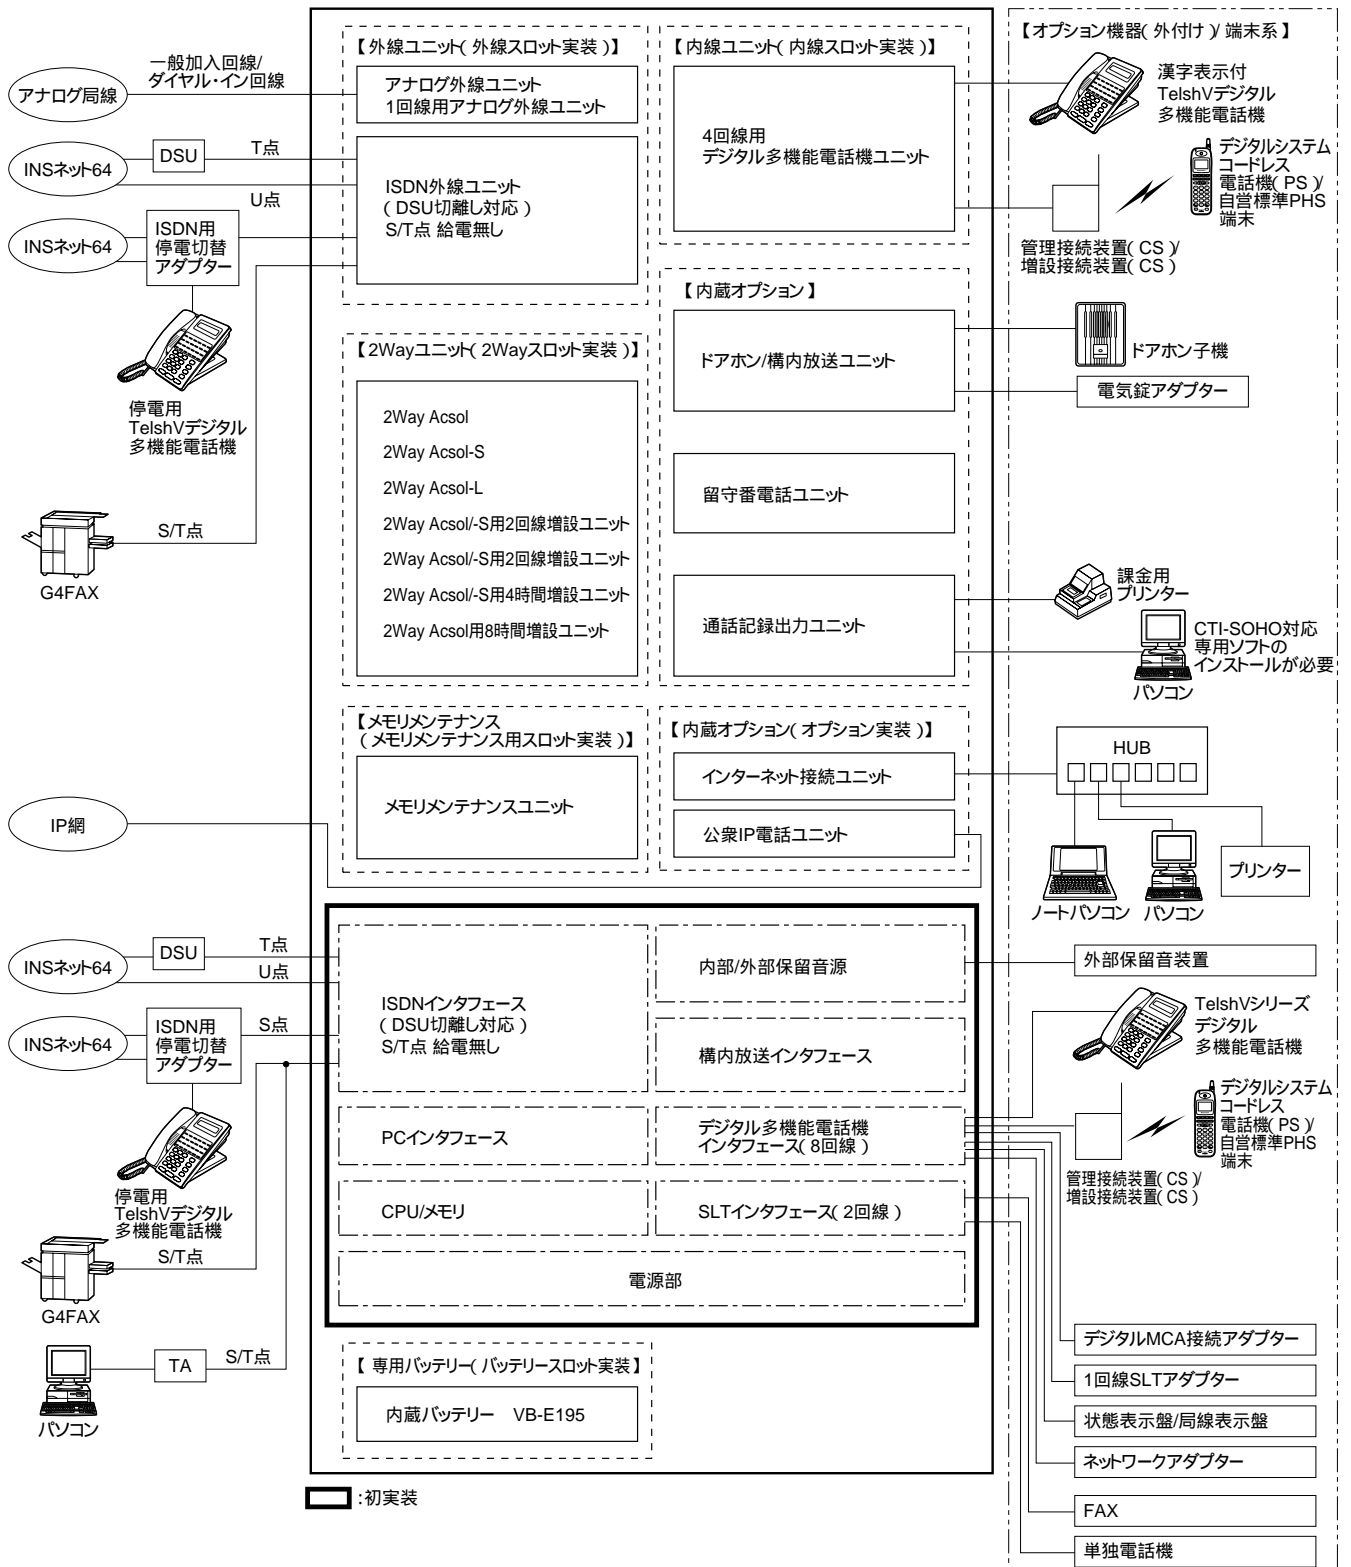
一般加入回線/ダイヤル・イン回線

アナログ局線

INSネット64

DSU

T点

U点

INSネット64

ISDN用停電切替アダプター

停電用TelshVデジタル多機能電話機

S/T点

G4FAX

IP網

【外線ユニット(外線スロット実装)】

アナログ外線ユニット
1回線用アナログ外線ユニット

ISDN外線ユニット
(DSU切離し対応)
S/T点 給電無し

【2Wayユニット(2Wayスロット実装)】

2Way Acsol
2Way Acsol-S
2Way Acsol-L
2Way Acsol/-S用2回線増設ユニット
2Way Acsol/-S用2回線増設ユニット
2Way Acsol/-S用4時間増設ユニット
2Way Acsol用8時間増設ユニット

【メモリメンテナンス(メモリメンテナンス用スロット実装)】

メモリメンテナンスユニット

【内線ユニット(内線スロット実装)】

4回線用
デジタル多機能電話機ユニット

【内蔵オプション】

ドアホン/構内放送ユニット

留守番電話ユニット

通話記録出力ユニット

【内蔵オプション(オプション実装)】

インターネット接続ユニット

公衆IP電話ユニット

【オプション機器(外付け)/端末系】

漢字表示付TelshVデジタル多機能電話機

デジタルシステムコードレス電話機(PS)/自営標準PHS端末

管理接続装置(CS)/増設接続装置(CS)

ドアホン子機

電気錠アダプター

課金用プリンター

CTI-SOHO対応専用ソフトのインストールが必要

パソコン

HUB

ノートパソコン

パソコン

プリンター

INSネット64

DSU

T点

U点

INSネット64

ISDN用停電切替アダプター

S点

停電用TelshVデジタル多機能電話機

S/T点

G4FAX

TA

S/T点

パソコン

ISDNインタフェース
(DSU切離し対応)
S/T点 給電無し

内部/外部保留音源

構内放送インタフェース

PCインタフェース

デジタル多機能電話機インタフェース(8回線)

CPU/メモリ

SLTインタフェース(2回線)

電源部

外部保留音装置

TelshVシリーズデジタル多機能電話機

デジタルシステムコードレス電話機(PS)/自営標準PHS端末

管理接続装置(CS)/増設接続装置(CS)

【専用バッテリー(バッテリースロット実装)】

内蔵バッテリー VB-E195

デジタルMCA接続アダプター

1回線SLTアダプター

状態表示盤/局線表示盤

ネットワークアダプター

FAX

単独電話機

:初実装